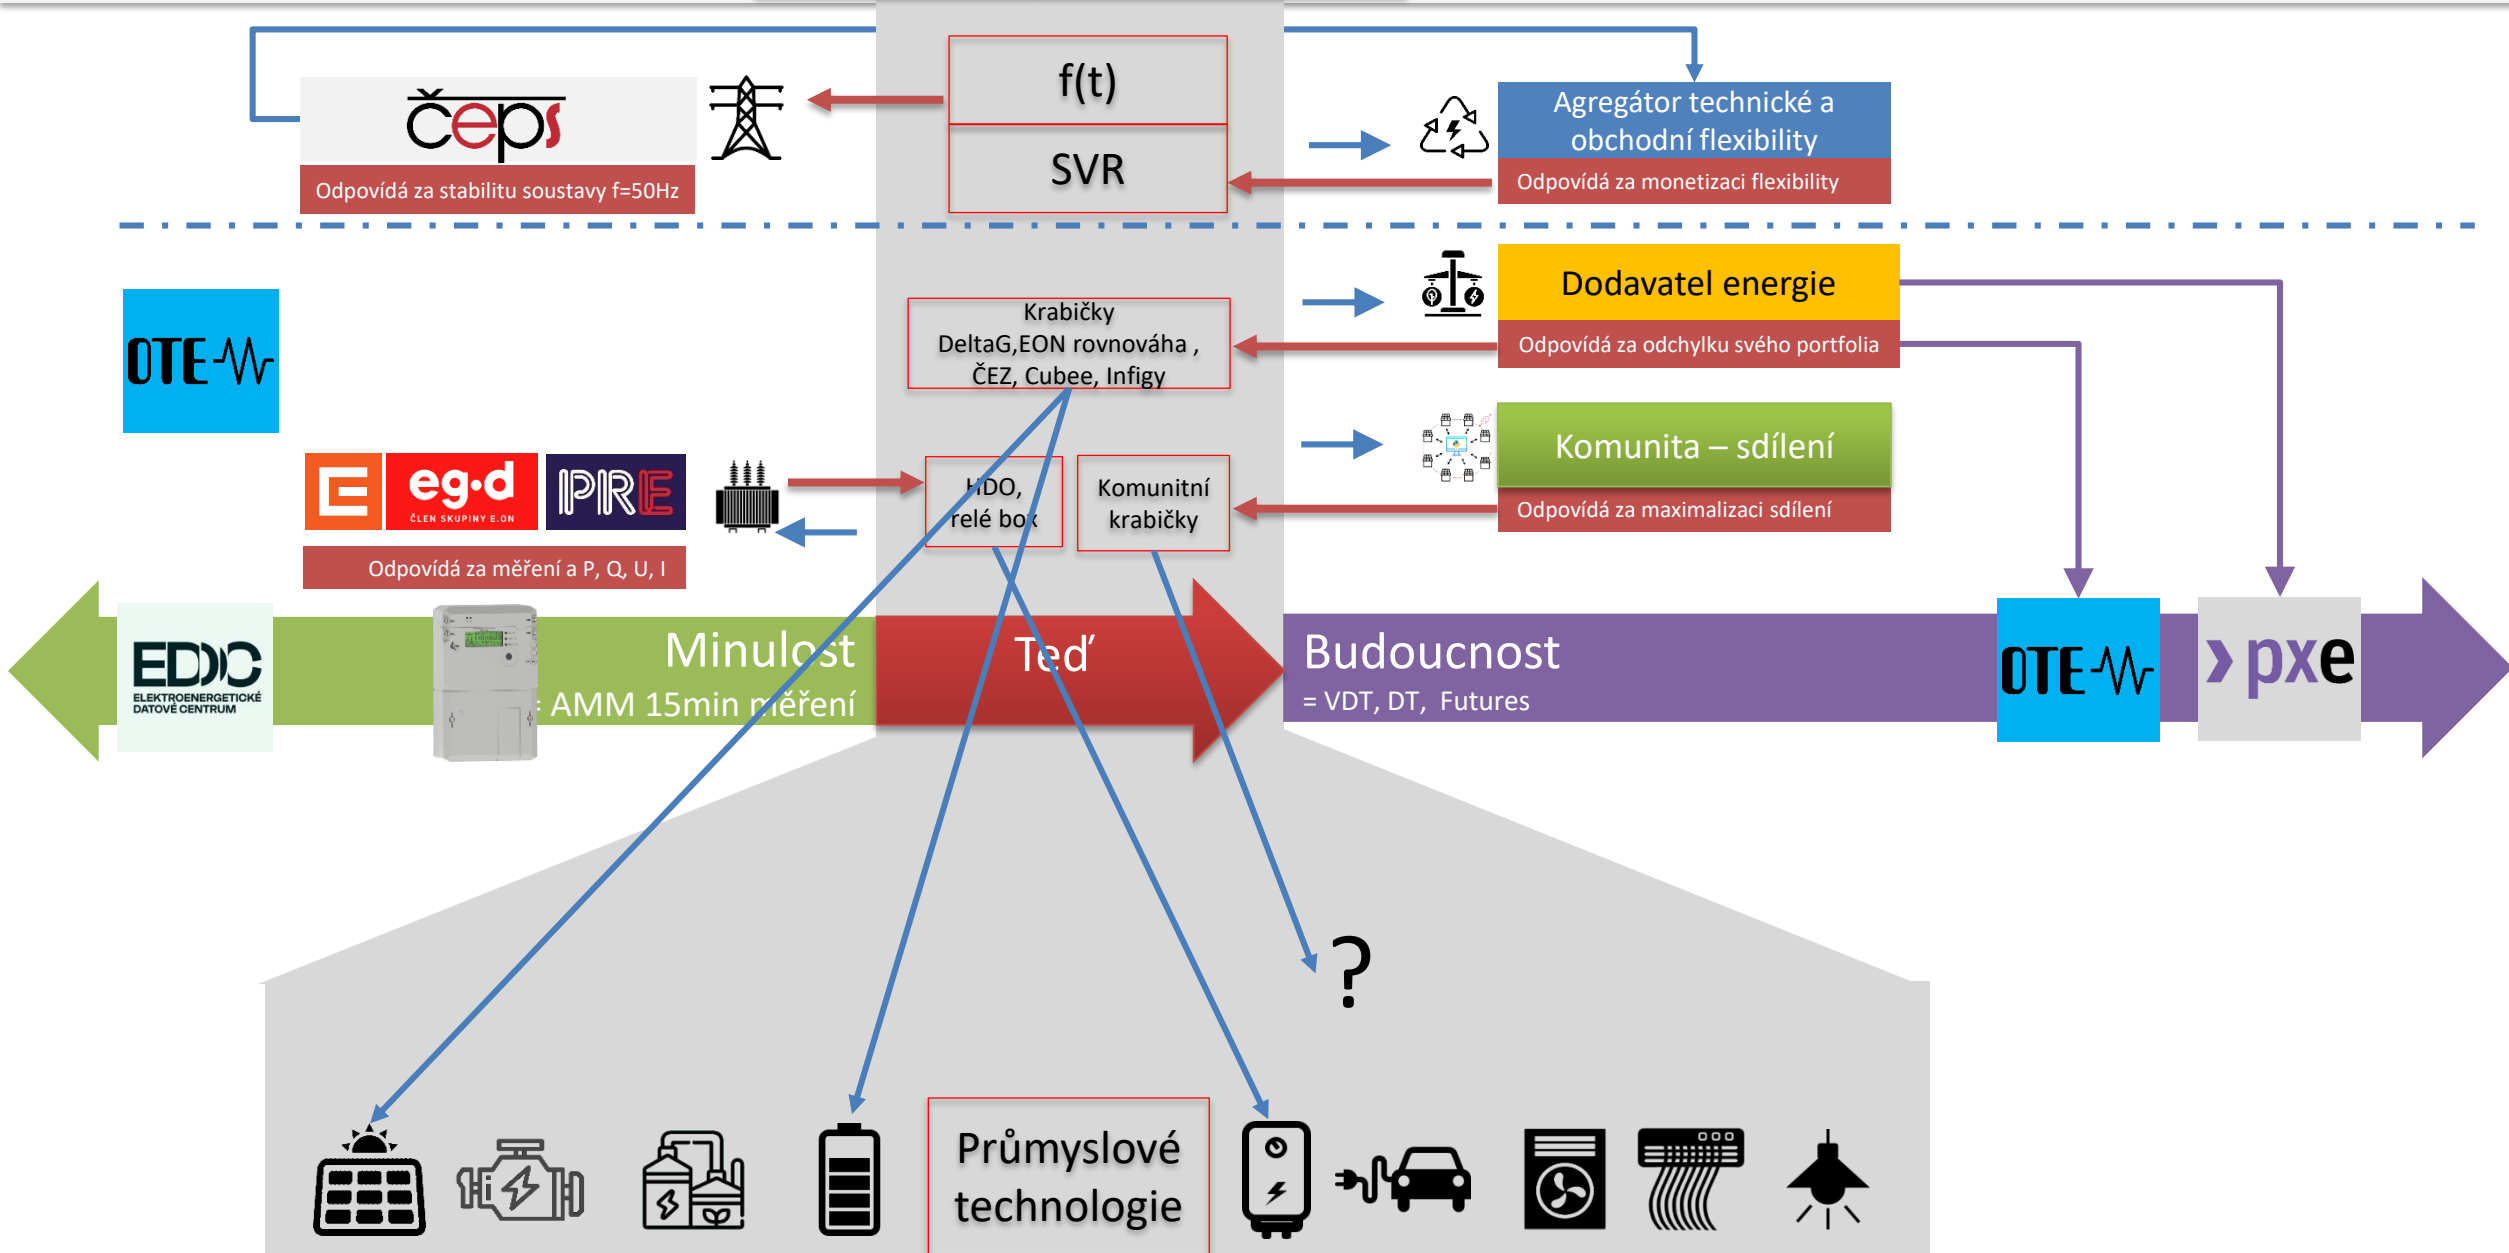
čeps

Odpovídá za stabilitu soustavy f=50Hz

f(t)

SVR

Agregátor technické a obchodní flexibility

Odpovídá za monetizaci flexibility

OTE

Krabičky DeltaG,EON rovnováha , ČEZ, Cubee, Infigy

Dodavatel energie

Odpovídá za odchylku svého portfolia

Komunita – sdílení

Odpovídá za maximalizaci sdílení

E eg.d ČLEN SKUPINY E.ON PRE

Odpovídá za měření a P, Q, U, I

HDO, relé box

Komunitní krabičky

EDC ELEKTROENERGETICKÉ DATOVÉ CENTRUM

Minulost

AMM 15min měření

Teď

Budoucnost

= VDT, DT, Futures

OTE

pxe

?

Průmyslové technologie